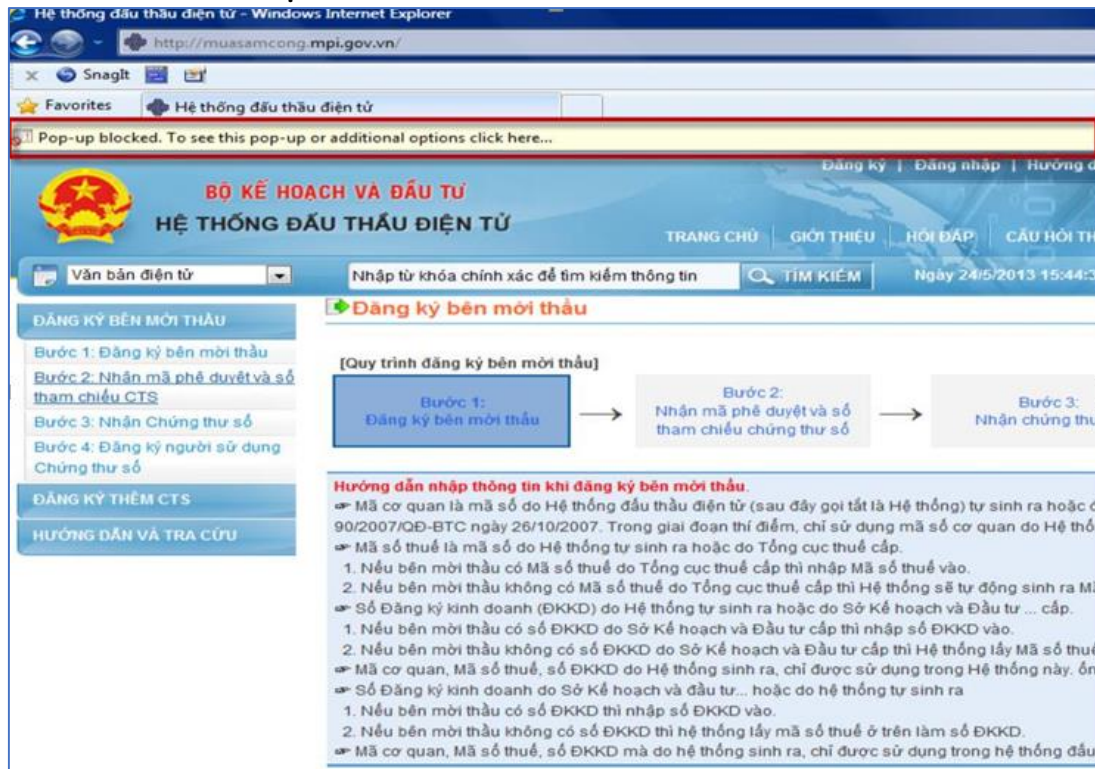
Hệ thống đấu thầu điện tử - Windows Internet Explorer

http://muasamcong.mpi.gov.vn/

SnagIt

Favorites | Hệ thống đấu thầu điện tử

Pop-up blocked. To see this pop-up or additional options click here...

Đăng ký | Đăng nhập | Hướng d

BỘ KẾ HOẠCH VÀ ĐẦU TƯ
HỆ THỐNG ĐẤU THẦU ĐIỆN TỬ

TRANG CHỦ | GIỚI THIỆU | HỎI ĐÁP | CÂU HỎI TH

Văn bản điện tử | Nhập từ khóa chính xác để tìm kiếm thông tin | TÌM KIẾM | Ngày 24/5/2013 15:44:3

ĐĂNG KÝ BÊN MỜI THẦU
Bước 1: Đăng ký bên mời thầu
Bước 2: Nhận mã phê duyệt và số tham chiếu CTS
Bước 3: Nhận Chứng thư số
Bước 4: Đăng ký người sử dụng Chứng thư số
ĐĂNG KÝ THÊM CTS
HƯỚNG DẪN VÀ TRA CỨU

Đăng ký bên mời thầu

[Quy trình đăng ký bên mời thầu]

Bước 1: Đăng ký bên mời thầu → Bước 2: Nhận mã phê duyệt và số tham chiếu chứng thư số → Bước 3: Nhận chứng thư

Hướng dẫn nhập thông tin khi đăng ký bên mời thầu.
Mã cơ quan là mã số do Hệ thống đấu thầu điện tử (sau đây gọi tắt là Hệ thống) tự sinh ra hoặc 90/2007/QĐ-BTC ngày 26/10/2007. Trong giai đoạn thí điểm, chỉ sử dụng mã số cơ quan do Hệ thố
Mã số thuế là mã số do Hệ thống tự sinh ra hoặc do Tổng cục thuế cấp.
1. Nếu bên mời thầu có Mã số thuế do Tổng cục thuế cấp thì nhập Mã số thuế vào.
2. Nếu bên mời thầu không có Mã số thuế do Tổng cục thuế cấp thì Hệ thống sẽ tự động sinh ra M
Số Đăng ký kinh doanh (ĐKKD) do Hệ thống tự sinh ra hoặc do Sở Kế hoạch và Đầu tư ... cấp.
1. Nếu bên mời thầu có số ĐKKD do Sở Kế hoạch và Đầu tư cấp thì nhập số ĐKKD vào.
2. Nếu bên mời thầu không có số ĐKKD do Sở Kế hoạch và Đầu tư cấp thì Hệ thống lấy Mã số thu
Mã cơ quan, Mã số thuế, số ĐKKD do Hệ thống sinh ra, chỉ được sử dụng trong Hệ thống này. ổn
Số Đăng ký kinh doanh do Sở Kế hoạch và đầu tư... hoặc do hệ thống tự sinh ra
1. Nếu bên mời thầu có số ĐKKD thì nhập số ĐKKD vào.
2. Nếu bên mời thầu không có số ĐKKD thì hệ thống lấy mã số thuế ở trên làm số ĐKKD.
Mã cơ quan, Mã số thuế, số ĐKKD mà do hệ thống sinh ra, chỉ được sử dụng trong hệ thống đấu